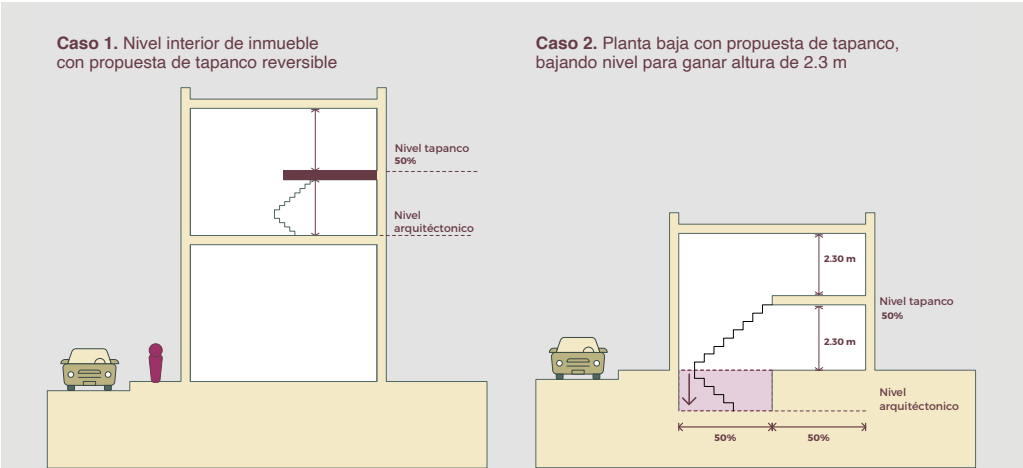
**Caso 1.** Nivel interior de inmueble con propuesta de tapanco reversible

Nivel tapanco
50%

Nivel arquitéctonico

**Caso 2.** Planta baja con propuesta de tapanco, bajando nivel para ganar altura de 2.3 m

2.30 m

Nivel tapanco
50%

2.30 m

Nivel arquitéctonico

50%

50%